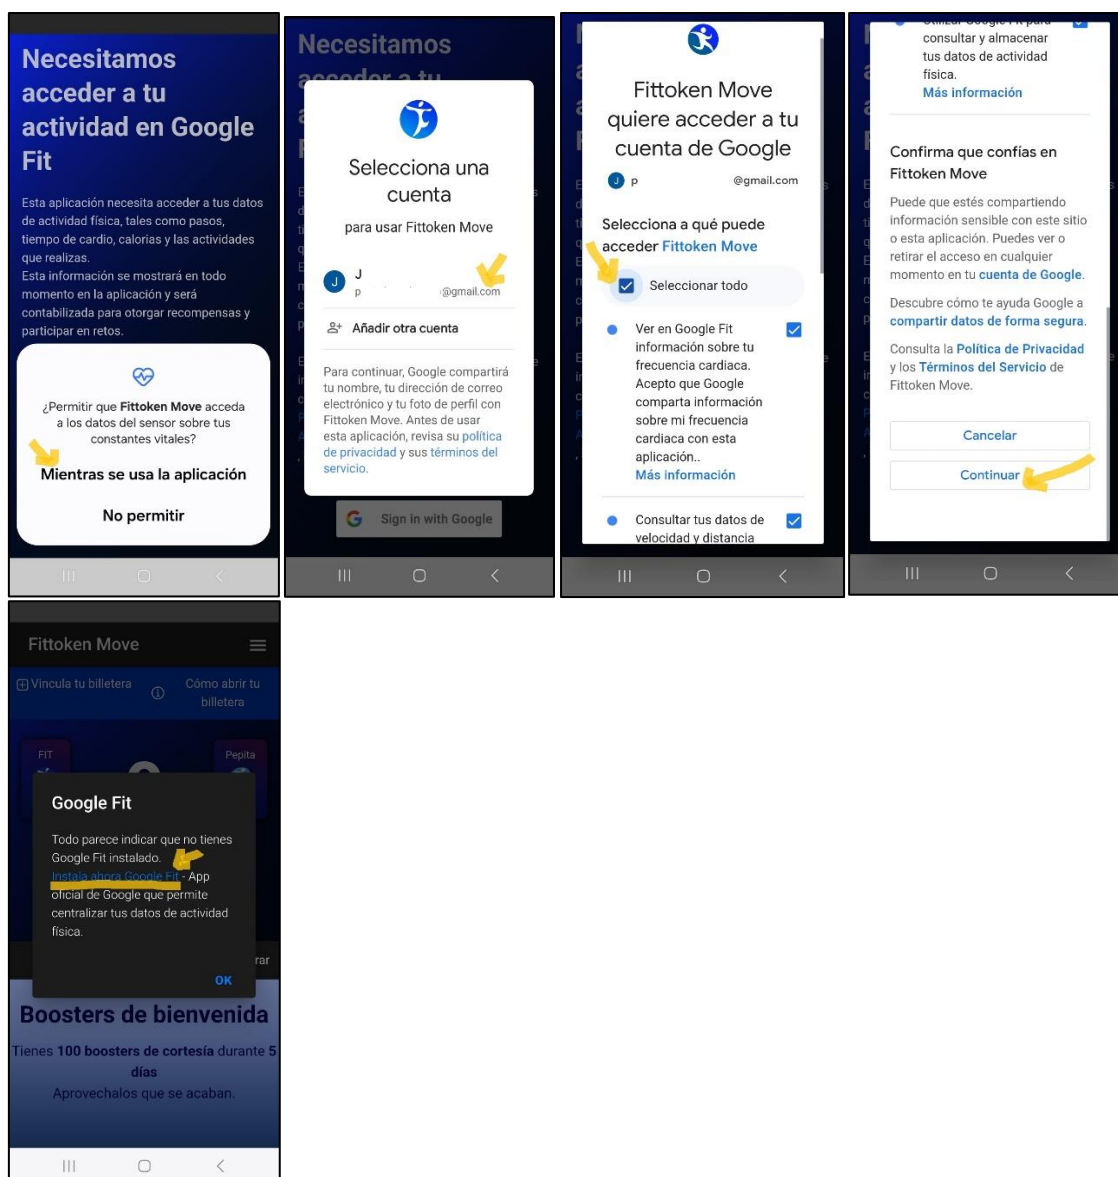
Necesitamos acceder a tu actividad en Google Fit

Esta aplicación necesita acceder a tus datos de actividad física, tales como pasos, tiempo de cardio, calorias y las actividades que realizas.
Esta información se mostrará en todo momento en la aplicación y será contabilizada para otorgar recompensas y participar en retos.

¿Permitir que Fittoken Move acceda a los datos del sensor sobre tus constantes vitales?

Mientras se usa la aplicación

No permitir

Necesitamos acceder a tu

Selecciona una cuenta

para usar Fittoken Move

J
p @gmail.com

Añadir otra cuenta

Para continuar, Google compartirá tu nombre, tu dirección de correo electrónico y tu foto de perfil con Fittoken Move. Antes de usar esta aplicación, revisa su política de privacidad y sus términos del servicio.

Sign in with Google

Fittoken Move quiere acceder a tu cuenta de Google

p @gmail.com

Selecciona a qué puede acceder Fittoken Move

Seleccionar todo

Ver en Google Fit información sobre tu frecuencia cardiaca. Acepto que Google comparta información sobre mi frecuencia cardiaca con esta aplicación..
Más información

Consultar tus datos de velocidad y distancia

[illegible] consultar y almacenar tus datos de actividad física.
Más información

Confirma que confías en Fittoken Move

Puede que estés compartiendo información sensible con este sitio o esta aplicación. Puedes ver o retirar el acceso en cualquier momento en tu cuenta de Google.

Descubre cómo te ayuda Google a compartir datos de forma segura.

Consulta la Política de Privacidad y los Términos del Servicio de Fittoken Move.

Cancelar

Continuar

Fittoken Move

Vincula tu billetera

Cómo abrir tu billetera

FIT

Pepita

Google Fit

Todo parece indicar que no tienes Google Fit instalado.
Instala ahora Google Fit - App oficial de Google que permite centralizar tus datos de actividad física.

OK

Boosters de bienvenida

Tienes 100 boosters de cortesía durante 5 días

Aprovechalos que se acaban.